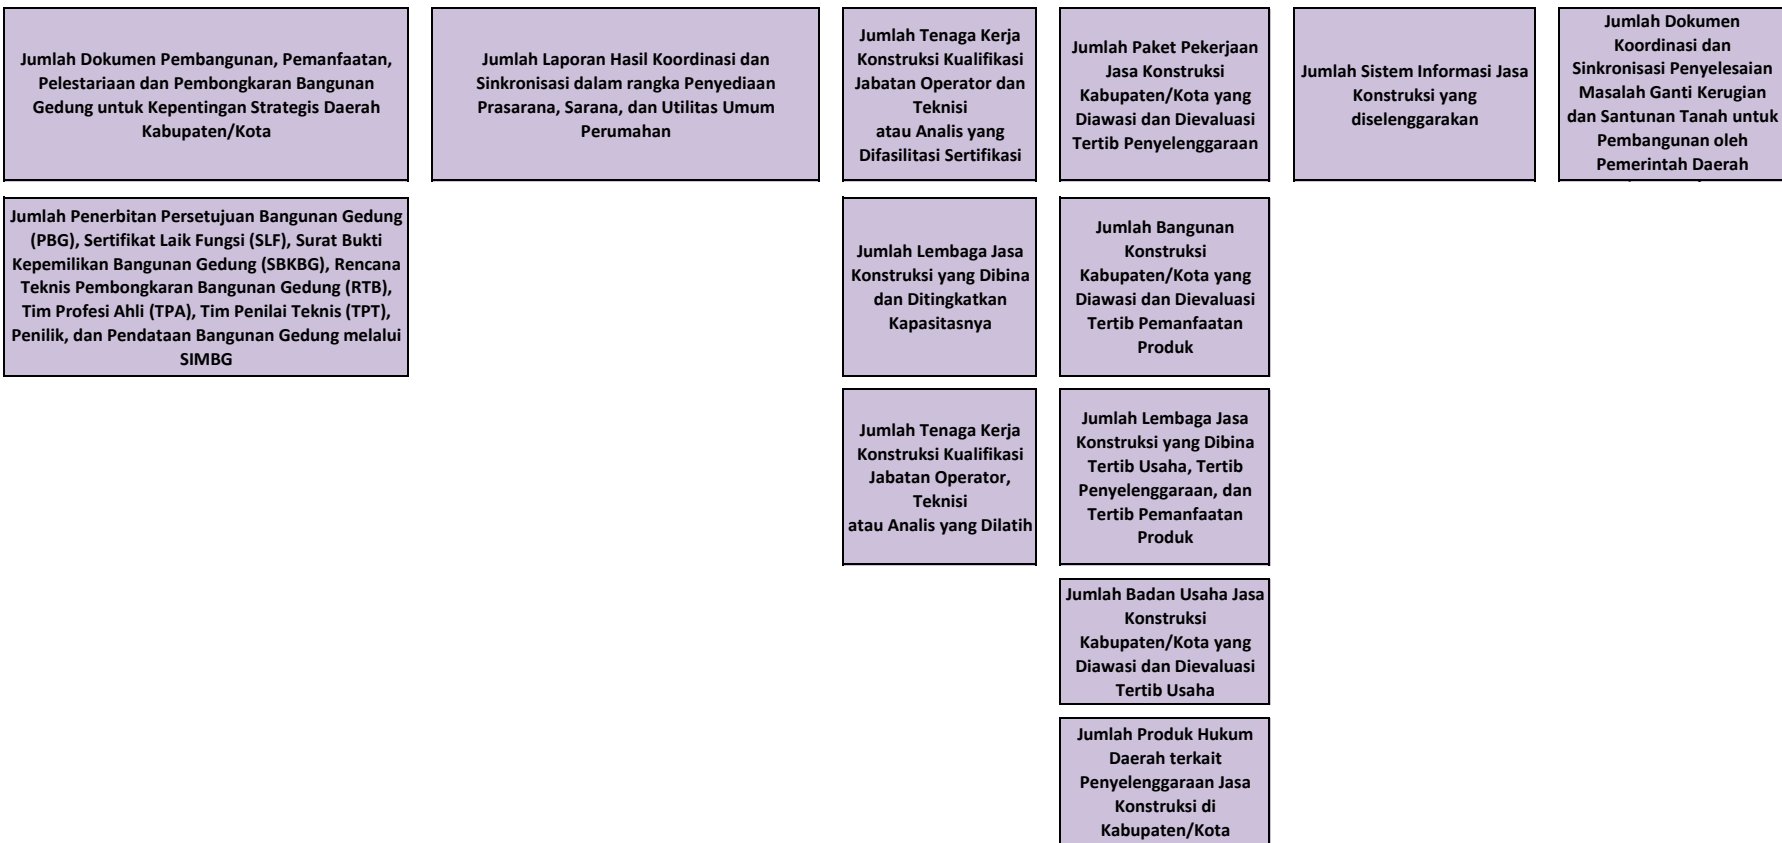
Jumlah Dokumen Pembangunan, Pemanfaatan, Pelestariaan dan Pembongkaran Bangunan Gedung untuk Kepentingan Strategis Daerah Kabupaten/Kota

Jumlah Penerbitan Persetujuan Bangunan Gedung (PBG), Sertifikat Laik Fungsi (SLF), Surat Bukti Kepemilikan Bangunan Gedung (SBKBG), Rencana Teknis Pembongkaran Bangunan Gedung (RTB), Tim Profesi Ahli (TPA), Tim Penilai Teknis (TPT), Penilik, dan Pendataan Bangunan Gedung melalui SIMBG

Jumlah Laporan Hasil Koordinasi dan Sinkronisasi dalam rangka Penyediaan Prasarana, Sarana, dan Utilitas Umum Perumahan

Jumlah Tenaga Kerja Konstruksi Kualifikasi Jabatan Operator dan Teknisi atau Analis yang Difasilitasi Sertifikasi

Jumlah Lembaga Jasa Konstruksi yang Dibina dan Ditingkatkan Kapasitasnya

Jumlah Tenaga Kerja Konstruksi Kualifikasi Jabatan Operator, Teknisi atau Analis yang Dilatih

Jumlah Paket Pekerjaan Jasa Konstruksi Kabupaten/Kota yang Diawasi dan Dievaluasi Tertib Penyelenggaraan

Jumlah Bangunan Konstruksi Kabupaten/Kota yang Diawasi dan Dievaluasi Tertib Pemanfaatan Produk

Jumlah Lembaga Jasa Konstruksi yang Dibina Tertib Usaha, Tertib Penyelenggaraan, dan Tertib Pemanfaatan Produk

Jumlah Badan Usaha Jasa Konstruksi Kabupaten/Kota yang Diawasi dan Dievaluasi Tertib Usaha

Jumlah Produk Hukum Daerah terkait Penyelenggaraan Jasa Konstruksi di Kabupaten/Kota

Jumlah Sistem Informasi Jasa Konstruksi yang diselenggarakan

Jumlah Dokumen Koordinasi dan Sinkronisasi Penyelesaian Masalah Ganti Kerugian dan Santunan Tanah untuk Pembangunan oleh Pemerintah Daerah